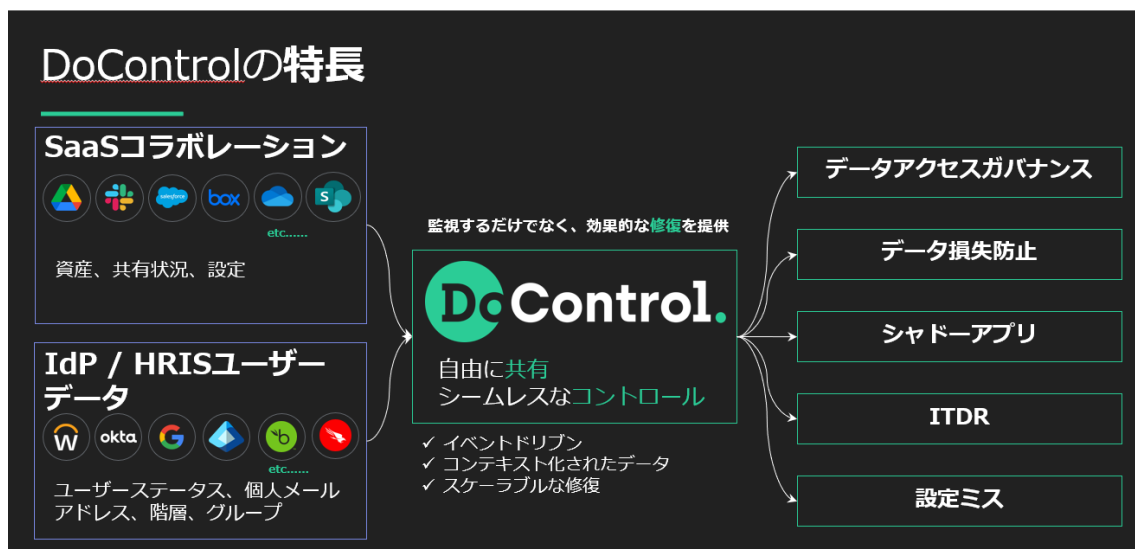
DoControlの特長

SaaSコラボレーション

salesforce box

etc......

資産、共有状況、設定

IdP / HRISユーザーデータ

okta

etc......

ユーザーステータス、個人メールアドレス、階層、グループ

監視するだけでなく、効果的な修復を提供

DoControl.

自由に共有
シームレスなコントロール

✓ イベントドリブン
✓ コンテキスト化されたデータ
✓ スケーラブルな修復

データアクセスガバナンス

データ損失防止

シャドーアプリ

ITDR

設定ミス